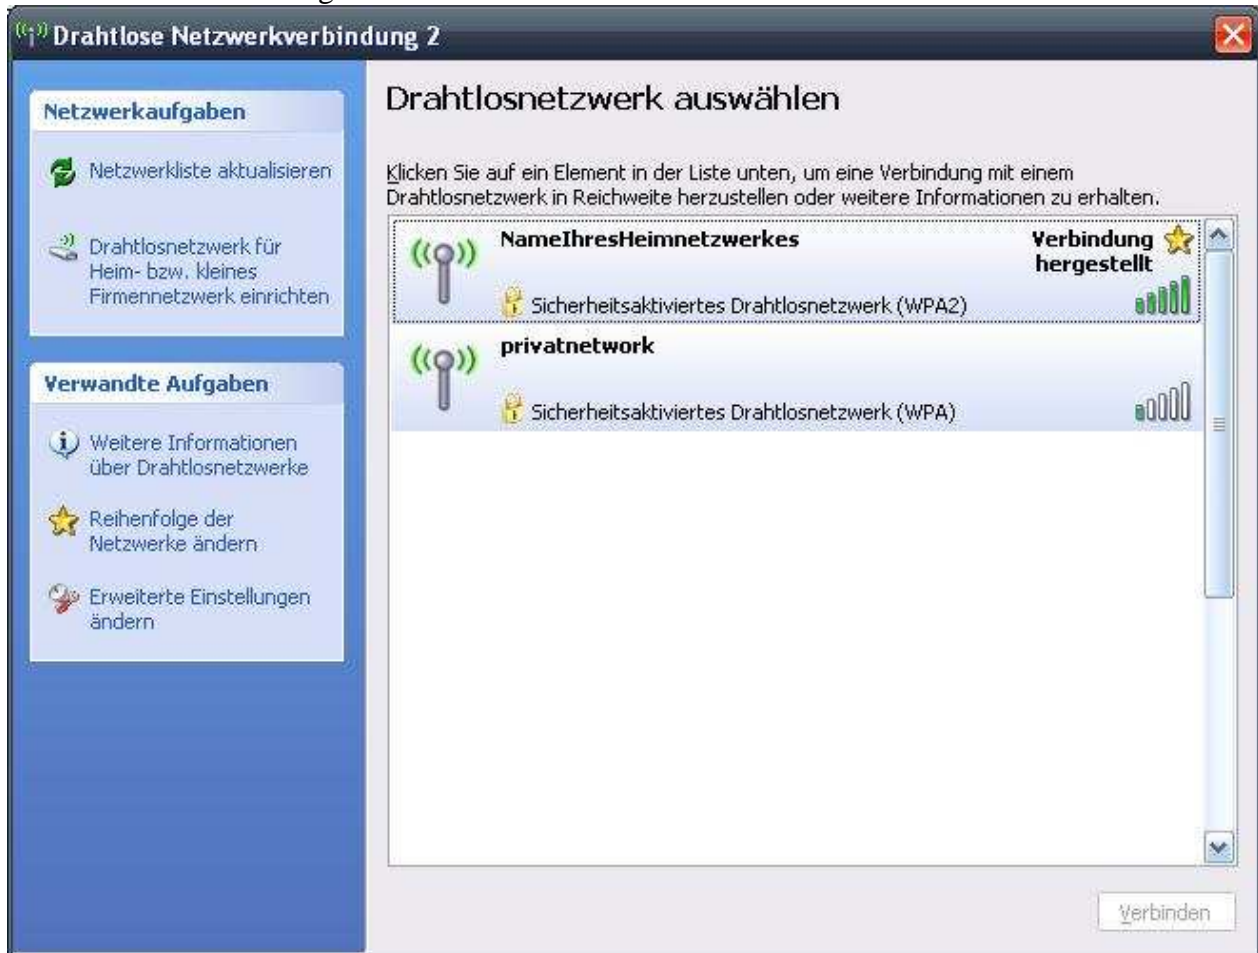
Drahtlose Netzwerkverbindung 2

Netzwerkaufgaben

Netzwerkliste aktualisieren

Drahtlosnetzwerk für Heim- bzw. kleines Firmennetzwerk einrichten

Verwandte Aufgaben

Weitere Informationen über Drahtlosnetzwerke

Reihenfolge der Netzwerke ändern

Erweiterte Einstellungen ändern

Drahtlosnetzwerk auswählen

Klicken Sie auf ein Element in der Liste unten, um eine Verbindung mit einem Drahtlosnetzwerk in Reichweite herzustellen oder weitere Informationen zu erhalten.

NameIhresHeimnetzwerkes

Verbindung hergestellt

Sicherheitsaktiviertes Drahtlosnetzwerk (WPA2)

privatnetwork

Sicherheitsaktiviertes Drahtlosnetzwerk (WPA)

Verbinden